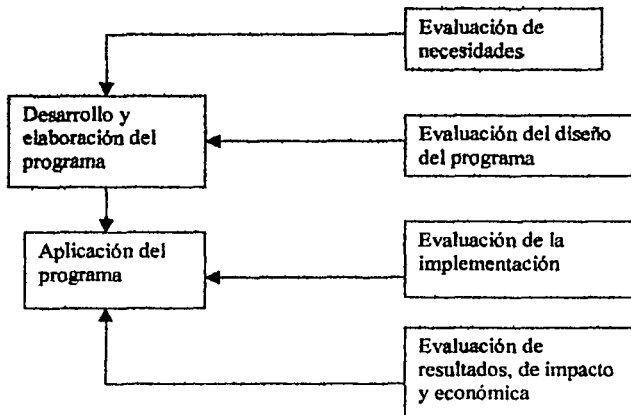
Evaluación de necesidades

Desarrollo y elaboración del programa

Evaluación del diseño del programa

Aplicación del programa

Evaluación de la implementación

Evaluación de resultados, de impacto y económica